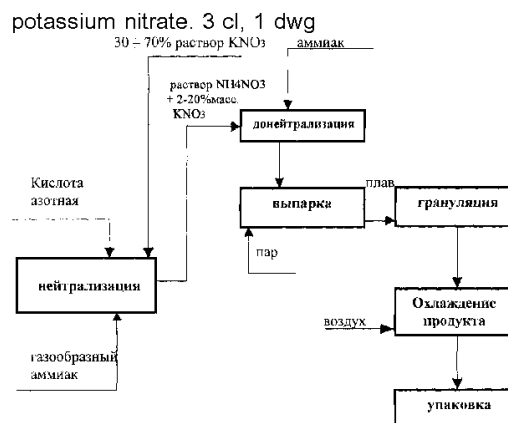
potassium nitrate. 3 cl, 1 dwg

30 ÷ 70% раствор $KNO_3$

аммиак

раствор NH4NO3 + 2-20%масс. $KNO_3$

донейтрализация

Кислота азотная

плав

выпарка

грануляция

пар

нейтрализация

воздух

Охлаждение продукта

газообразный аммиак

упаковка